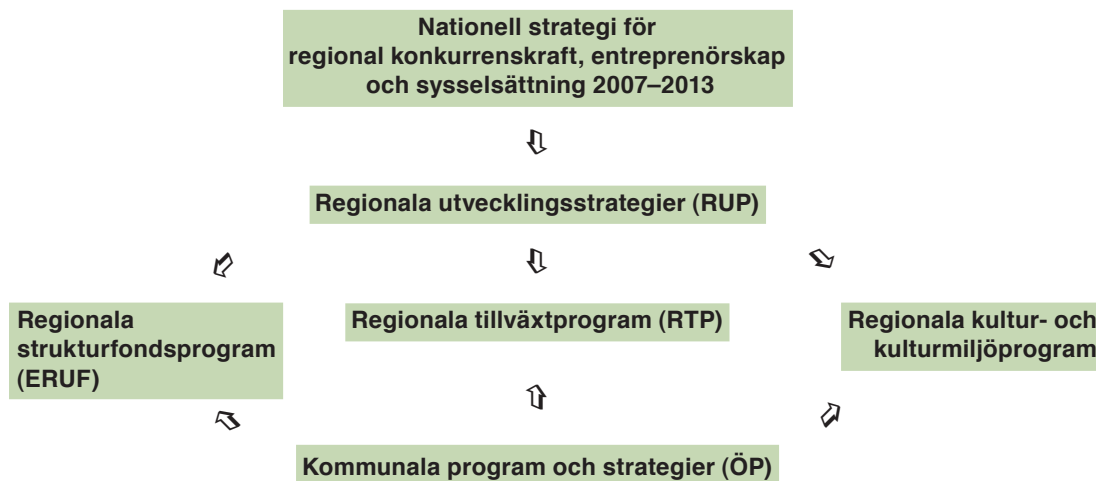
Nationell strategi för regional konkurrenskraft, entreprenörskap och sysselsättning 2007–2013

Regionala utvecklingsstrategier (RUP)

Regionala strukturfondsprogram (ERUF)

Regionala tillväxtprogram (RTP)

Regionala kultur- och kulturmiljöprogram

Kommunala program och strategier (ÖP)